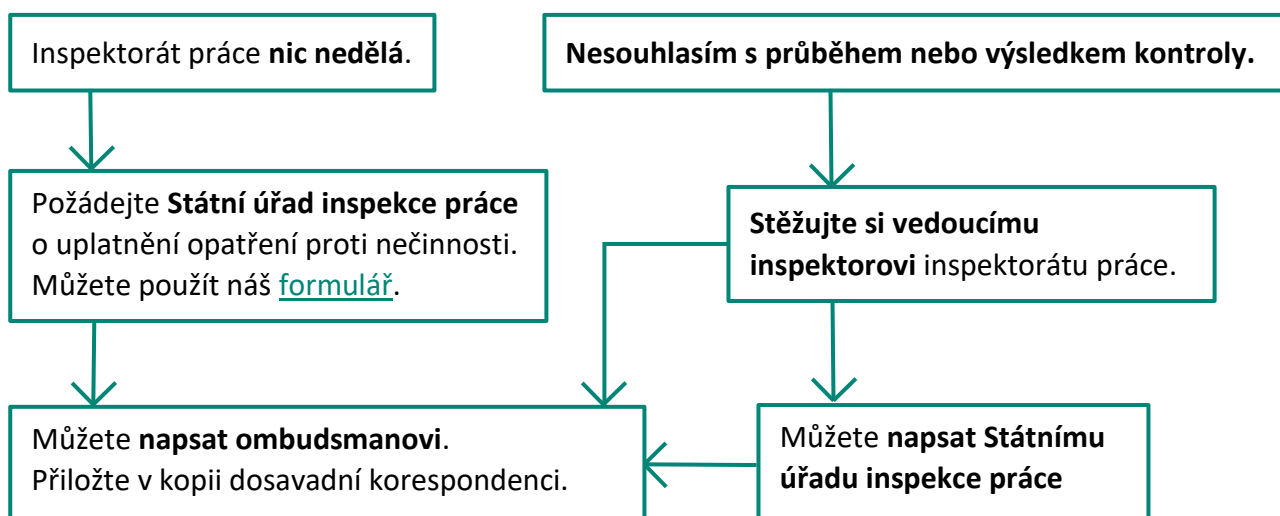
Inspektorát práce **nic nedělá**.

**Nesouhlasím s průběhem nebo výsledkem kontroly.**

Požádejte **Státní úřad inspekce práce** o uplatnění opatření proti nečinnosti. Můžete použít náš formulář.

**Stěžujte si vedoucímu inspektorovi** inspektorátu práce.

Můžete **napsat ombudsmanovi**. Přiložte v kopii dosavadní korespondenci.

Můžete **napsat Státnímu úřadu inspekce práce**